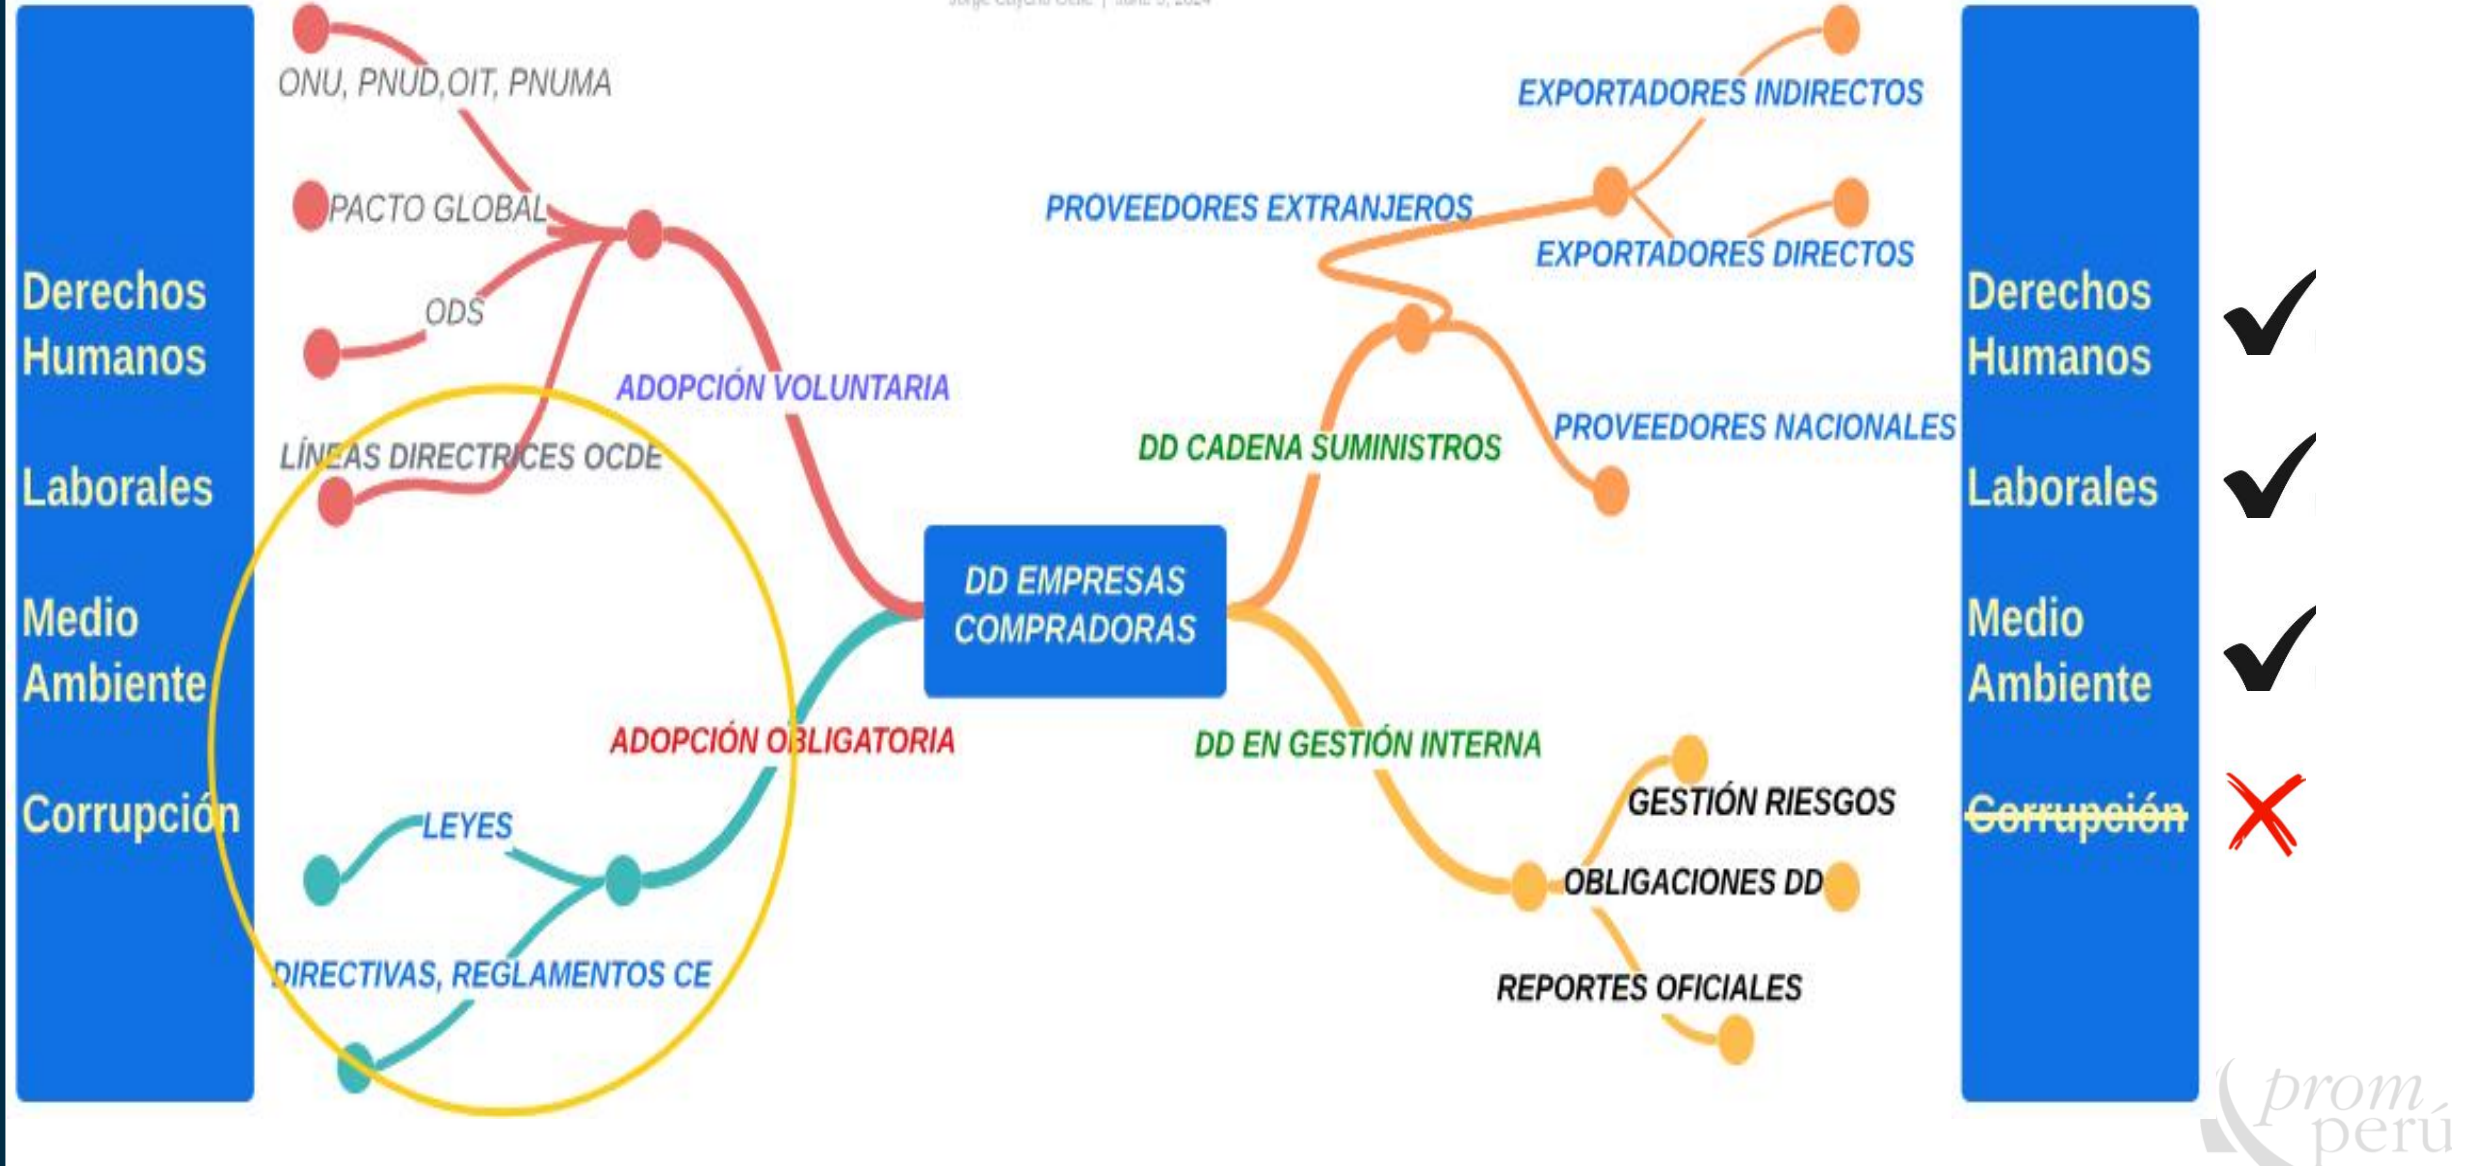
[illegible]

Derechos Humanos

Laborales

Medio Ambiente

Corrupción

ONU, PNUD,OIT, PNUMA

PACTO GLOBAL

ODS

LÍNEAS DIRECTRICES OCDE

ADOPCIÓN VOLUNTARIA

ADOPCIÓN OBLIGATORIA

LEYES

DIRECTIVAS, REGLAMENTOS CE

DD EMPRESAS COMPRADORAS

EXPORTADORES INDIRECTOS

PROVEEDORES EXTRANJEROS

EXPORTADORES DIRECTOS

DD CADENA SUMINISTROS

PROVEEDORES NACIONALES

DD EN GESTIÓN INTERNA

GESTIÓN RIESGOS

OBLIGACIONES DD

REPORTES OFICIALES

Derechos Humanos

Laborales

Medio Ambiente

Corrupción

prom perú